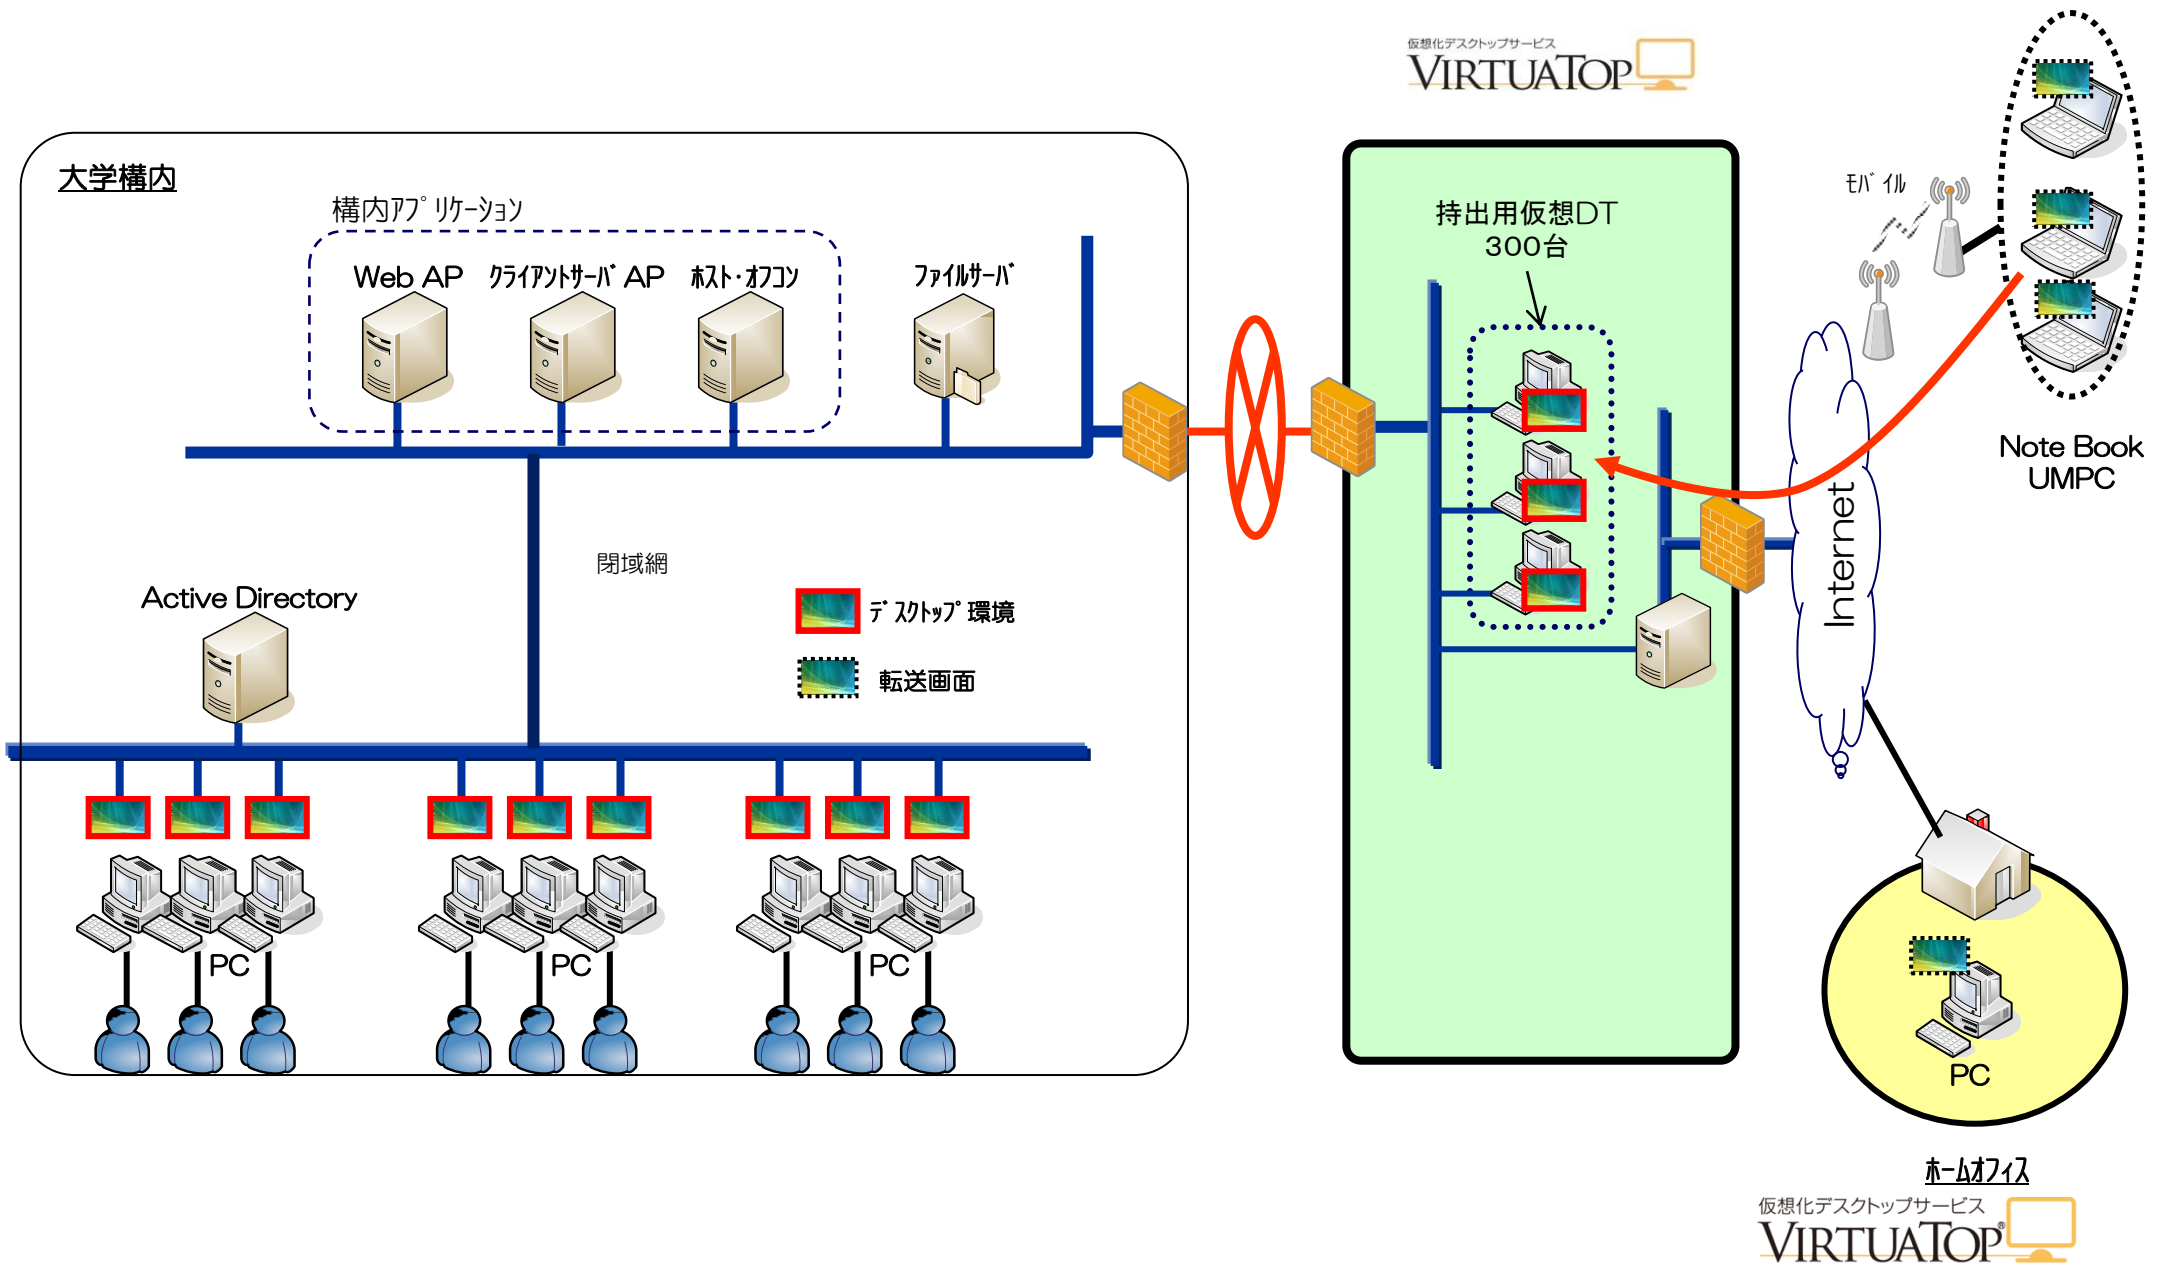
仮想化デスクトップサービス
VIRTUATOP

大学構内

構内アプリケーション

Web AP
クライアントサーバAP
ホスト・オフコン
ファイルサーバ

閉域網

Active Directory

デスクトップ環境
転送画面

PC
PC
PC

持出用仮想DT
300台

Internet

モバイル

Note Book
UMPC

PC

ホームオフィス

仮想化デスクトップサービス
VIRTUATOP